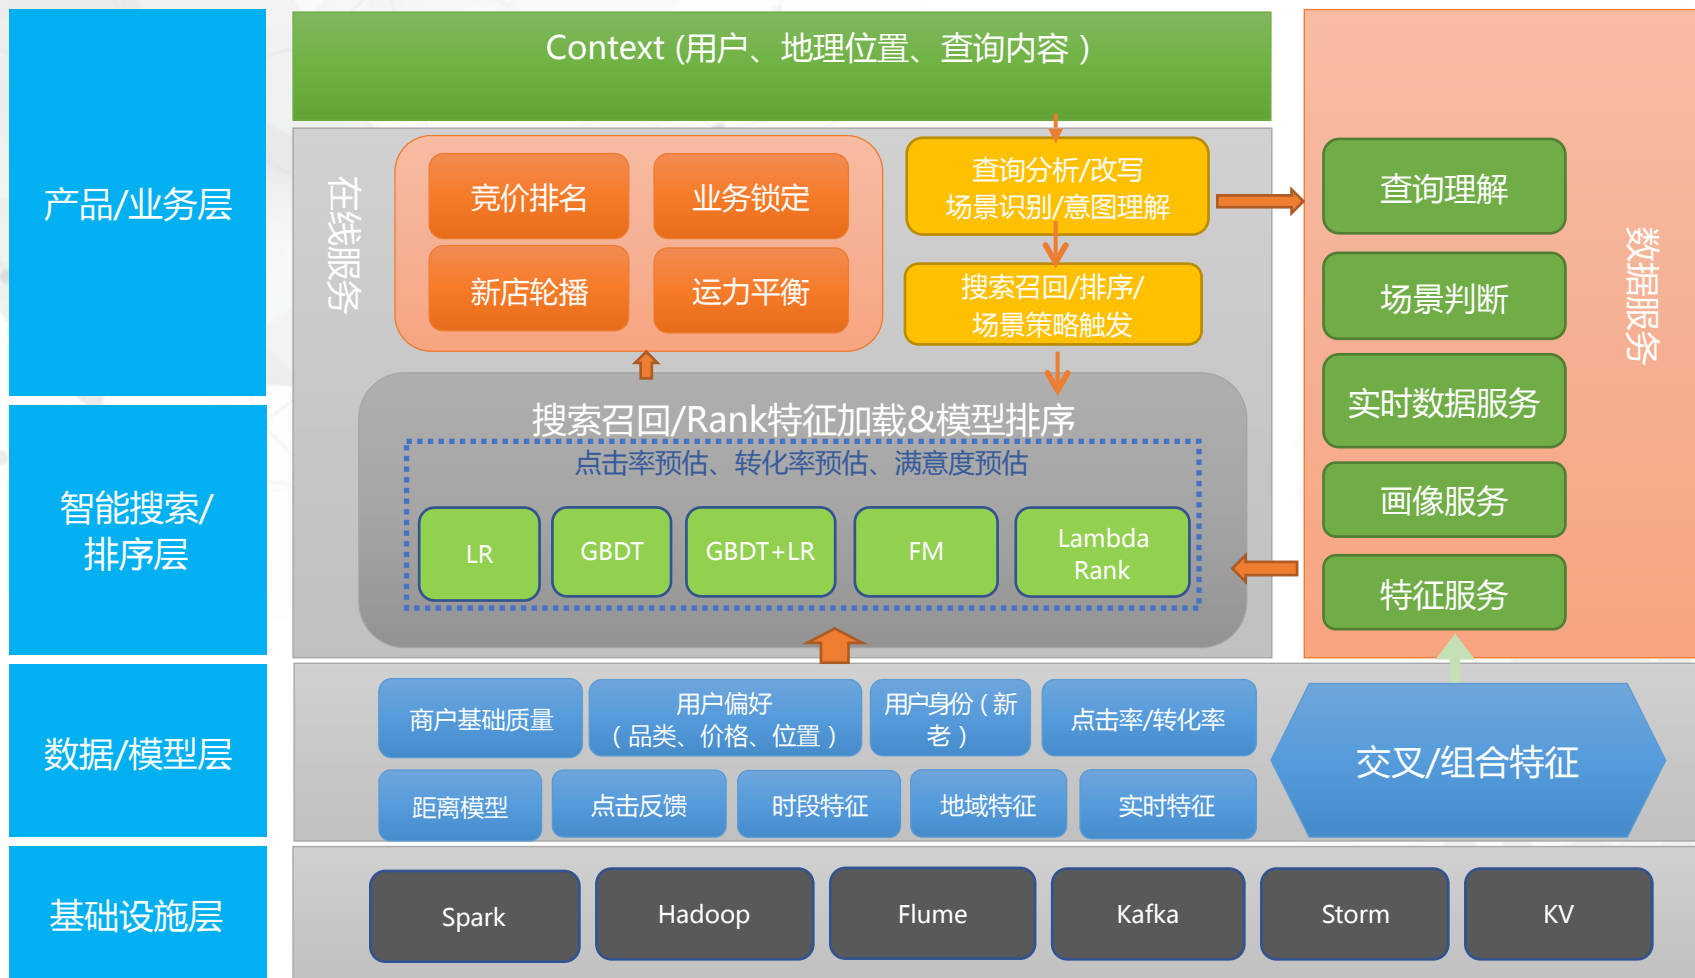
产品/业务层

智能搜索/排序层

数据/模型层

基础设施层

Context (用户、地理位置、查询内容 )

在线服务

竞价排名

业务锁定

新店轮播

运力平衡

查询分析/改写
场景识别/意图理解

搜索召回/排序/
场景策略触发

搜索召回/Rank特征加载&模型排序

点击率预估、转化率预估、满意度预估

LR

GBDT

GBDT+LR

FM

Lambda Rank

数据服务

查询理解

场景判断

实时数据服务

画像服务

特征服务

商户基础质量

用户偏好
（品类、价格、位置）

用户身份（新老）

点击率/转化率

距离模型

点击反馈

时段特征

地域特征

实时特征

交叉/组合特征

Spark

Hadoop

Flume

Kafka

Storm

KV